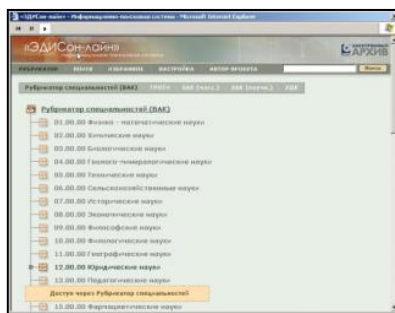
«ЭДИСон-лайн» - Информационно-поисковая система - Microsoft Internet Explorer

«ЭДИСОН-ЛАЙН»

АРХИВ

РУБРИКАТОР ПОИСК ИЗБРАННОЕ НАСТРОЙКА АВТОР ПРОЕКТА

Рубрикатор специальностей (ВАК) ГРНТИ ВАК (спец.) ВАК (спец.) УДК

Рубрикатор специальностей (ВАК)

01.00.00 Физико - математические науки

02.00.00 Химические науки

03.00.00 Биологические науки

04.00.00 Геолого-минералогические науки

05.00.00 Технические науки

06.00.00 Сельскохозяйственные науки

07.00.00 Исторические науки

08.00.00 Экономические науки

09.00.00 Философские науки

10.00.00 Филологические науки

11.00.00 Географические науки

12.00.00 Юридические науки

13.00.00 Педагогические науки

Доступ через Рубрикатор специальностей

15.00.00 Фармацевтические науки